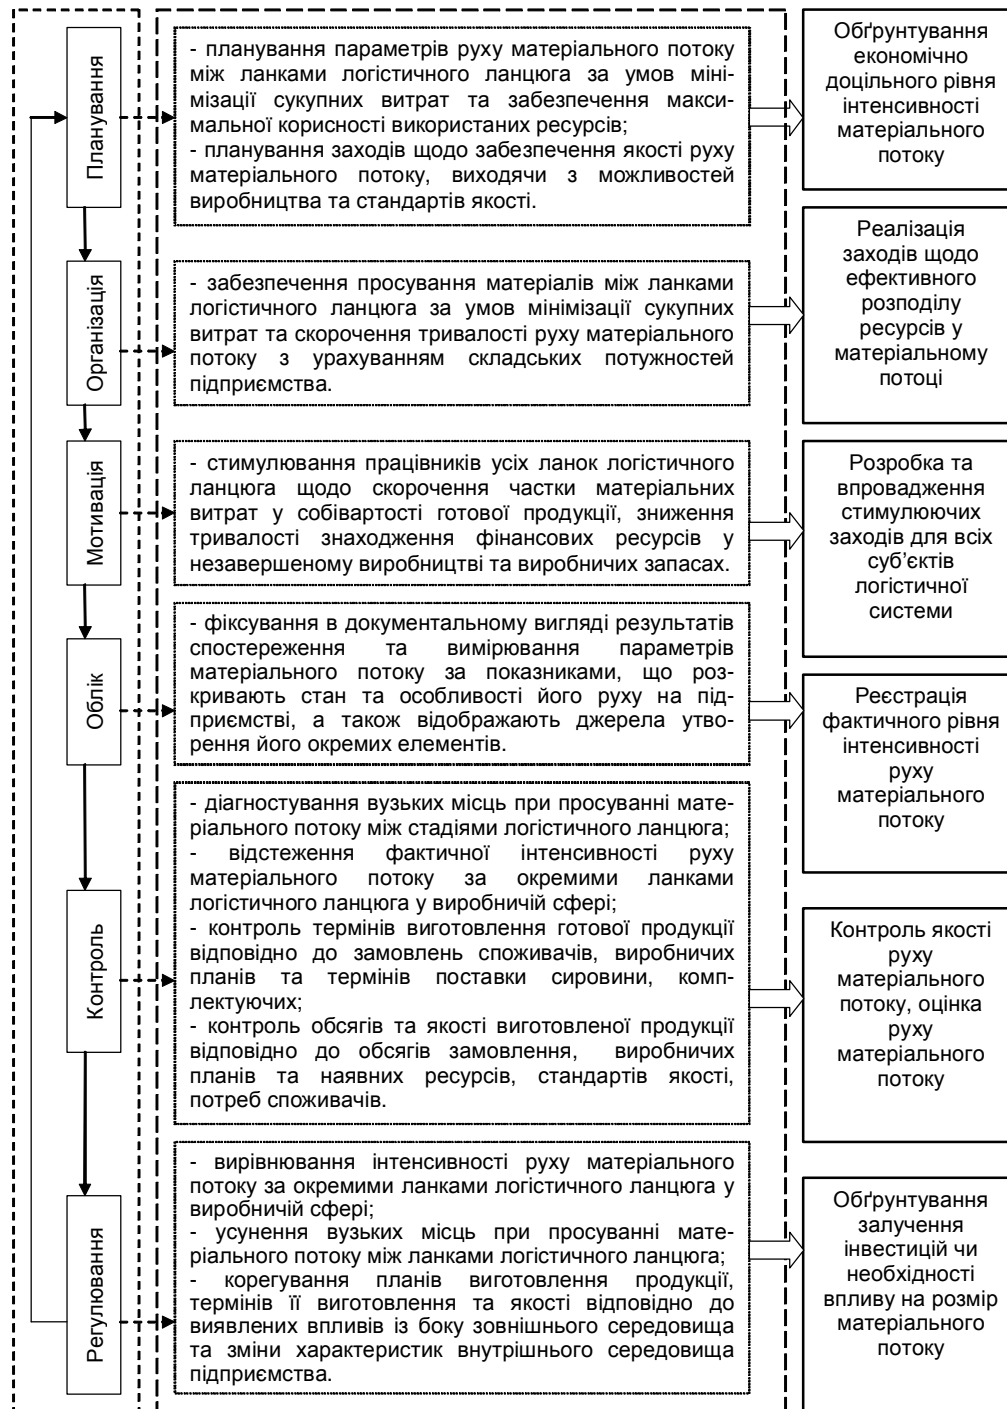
Планування

- планування параметрів руху матеріального потоку між ланками логістичного ланцюга за умов мінімізації сукупних витрат та забезпечення максимальної корисності використаних ресурсів;
- планування заходів щодо забезпечення якості руху матеріального потоку, виходячи з можливостей виробництва та стандартів якості.

Обґрунтування економічно доцільного рівня інтенсивності матеріального потоку

Організація

- забезпечення просування матеріалів між ланками логістичного ланцюга за умов мінімізації сукупних витрат та скорочення тривалості руху матеріального потоку з урахуванням складських потужностей підприємства.

Реалізація заходів щодо ефективного розподілу ресурсів у матеріальному потоці

Мотивація

- стимулювання працівників усіх ланок логістичного ланцюга щодо скорочення частки матеріальних витрат у собівартості готової продукції, зниження тривалості знаходження фінансових ресурсів у незавершеному виробництві та виробничих запасах.

Розробка та впровадження стимулюючих заходів для всіх суб'єктів логістичної системи

Облік

- фіксування в документальному вигляді результатів спостереження та вимірювання параметрів матеріального потоку за показниками, що розкривають стан та особливості його руху на підприємстві, а також відображають джерела утворення його окремих елементів.

Реєстрація фактичного рівня інтенсивності руху матеріального потоку

Контроль

- діагностування вузьких місць при просуванні матеріального потоку між стадіями логістичного ланцюга;
- відстеження фактичної інтенсивності руху матеріального потоку за окремими ланками логістичного ланцюга у виробничій сфері;
- контроль термінів виготовлення готової продукції відповідно до замовлень споживачів, виробничих планів та термінів поставки сировини, комплектуючих;
- контроль обсягів та якості виготовленої продукції відповідно до обсягів замовлення, виробничих планів та наявних ресурсів, стандартів якості, потреб споживачів.

Контроль якості руху матеріального потоку, оцінка руху матеріального потоку

Регулювання

- вирівнювання інтенсивності руху матеріального потоку за окремими ланками логістичного ланцюга у виробничій сфері;
- усунення вузьких місць при просуванні матеріального потоку між ланками логістичного ланцюга;
- корегування планів виготовлення продукції, термінів її виготовлення та якості відповідно до виявлених впливів із боку зовнішнього середовища та зміни характеристик внутрішнього середовища підприємства.

Обґрунтування залучення інвестицій чи необхідності впливу на розмір матеріального потоку